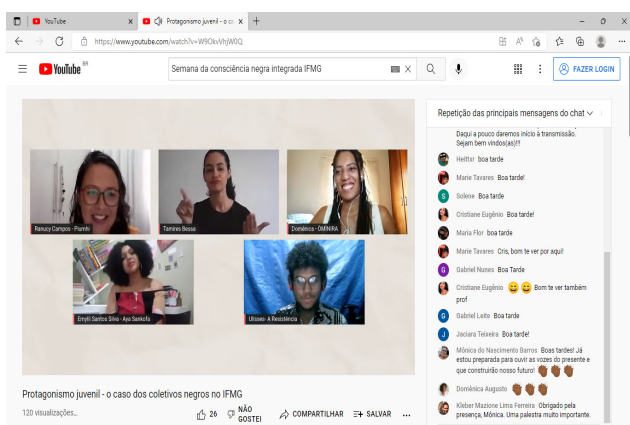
YouTube
Protagonismo juvenil - o ca
https://www.youtube.com/watch?v=W9OkvVhjW0Q
YouTube BR
Semana da consciência negra integrada IFMG
FAZER LOGIN

Ranucy Campos - Piumhi
Tamires Bessa
Domênica - ÔMINIRA
Emylli Santos Silva - Aya Sankofa
Ulisses- A Resistência

Protagonismo juvenil - o caso dos coletivos negros no IFMG
120 visualizações
26
NÃO GOSTEI
COMPARTILHAR
SALVAR

Repetição das principais mensagens do chat
Daqui a pouco daremos início à transmissão. Sejam bem vindos(as)!!!
Heittor boa tarde
Marie Tavares Boa tarde!
Solene Boa Tarde
Cristiane Eugênio Boa tarde!
Maria Flor boa tarde
Marie Tavares Cris, bom te ver por aqui!
Gabriel Nunes Boa Tarde
Cristiane Eugênio 😄😄 Bom te ver também prof
Gabriel Leite Boa tarde
Jaciara Teixeira Boa tarde!
Mônica do Nascimento Barros Boas tardes! Já estou preparada para ouvir as vozes do presente e que construirão nosso futuro!
Domênica Augusto
Kleber Mazione Lima Ferreira Obrigado pela presença, Mônica. Uma palestra muito importante.